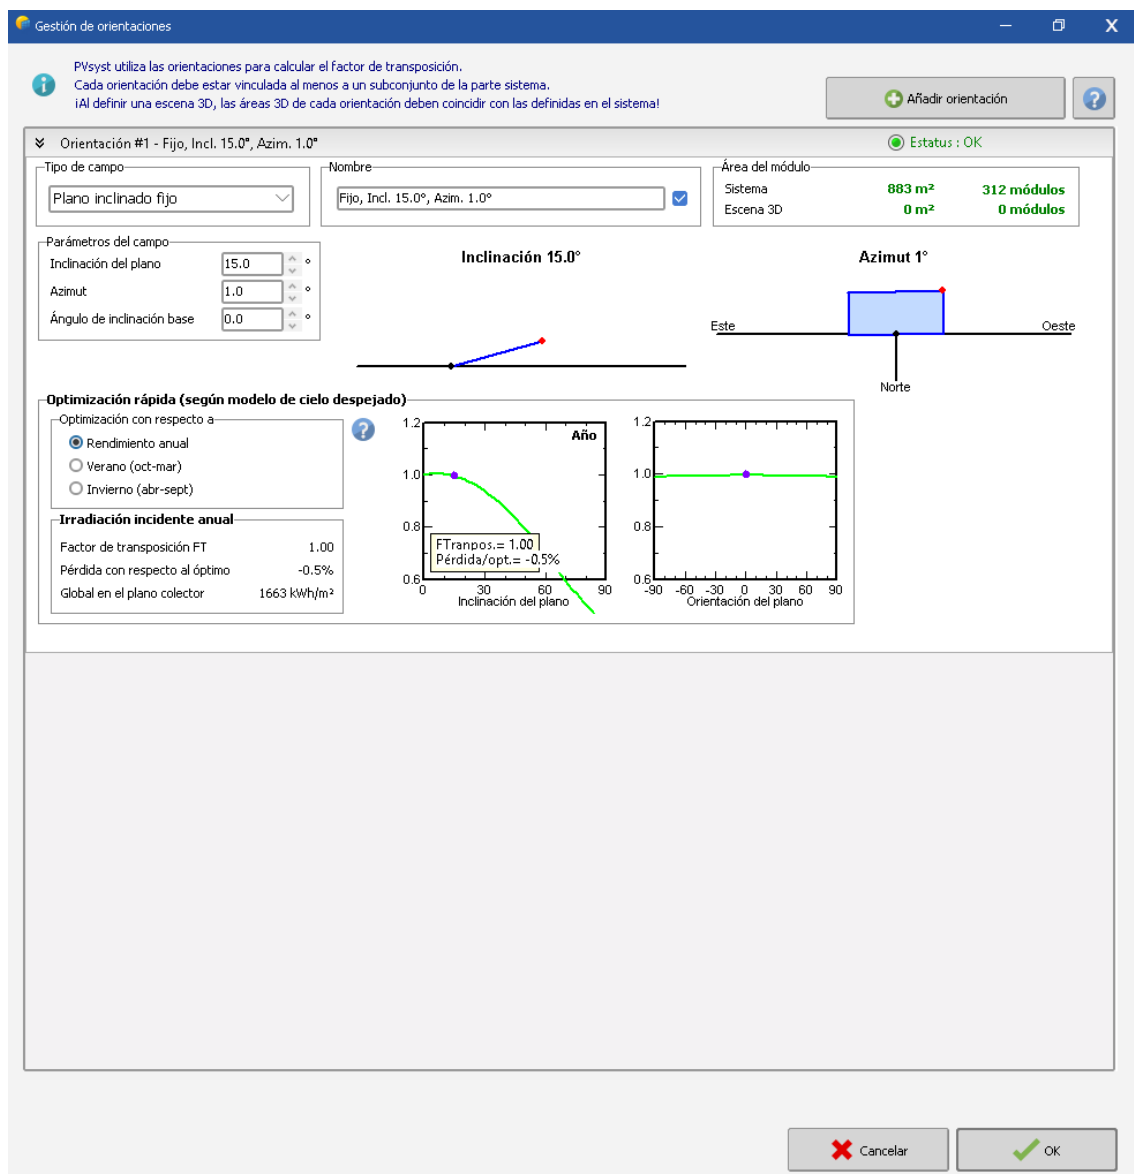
Gestión de orientaciones

PVsyst utiliza las orientaciones para calcular el factor de transposición.
Cada orientación debe estar vinculada al menos a un subconjunto de la parte sistema.
¡Al definir una escena 3D, las áreas 3D de cada orientación deben coincidir con las definidas en el sistema!

Añadir orientación

Orientación #1 - Fijo, Incl. 15.0°, Azim. 1.0°

Estatus : OK

Tipo de campo
Plano inclinado fijo

Nombre
Fijo, Incl. 15.0°, Azim. 1.0°

Área del módulo
| | | |
|---|---|---|
| Sistema | 883 m² | 312 módulos |
| Escena 3D | 0 m² | 0 módulos |

Parámetros del campo
Inclinación del plano 15.0 °
Azimut 1.0 °
Ángulo de inclinación base 0.0 °

Inclinación 15.0°

Azimut 1°
Este
Oeste
Norte

Optimización rápida (según modelo de cielo despejado)
Optimización con respecto a
Rendimiento anual
Verano (oct-mar)
Invierno (abr-sept)

Irradiación incidente anual
| | |
|---|---|
| Factor de transposición FT | 1.00 |
| Pérdida con respecto al óptimo | -0.5% |
| Global en el plano colector | 1663 kWh/m² |

1.2
Año
1.0
0.8
0.6
FTranpos.= 1.00
Pérdida/opt.= -0.5%
0 30 60 90
Inclinación del plano

1.2
1.0
0.8
0.6
-90 -60 -30 0 30 60 90
Orientación del plano

Cancelar
OK